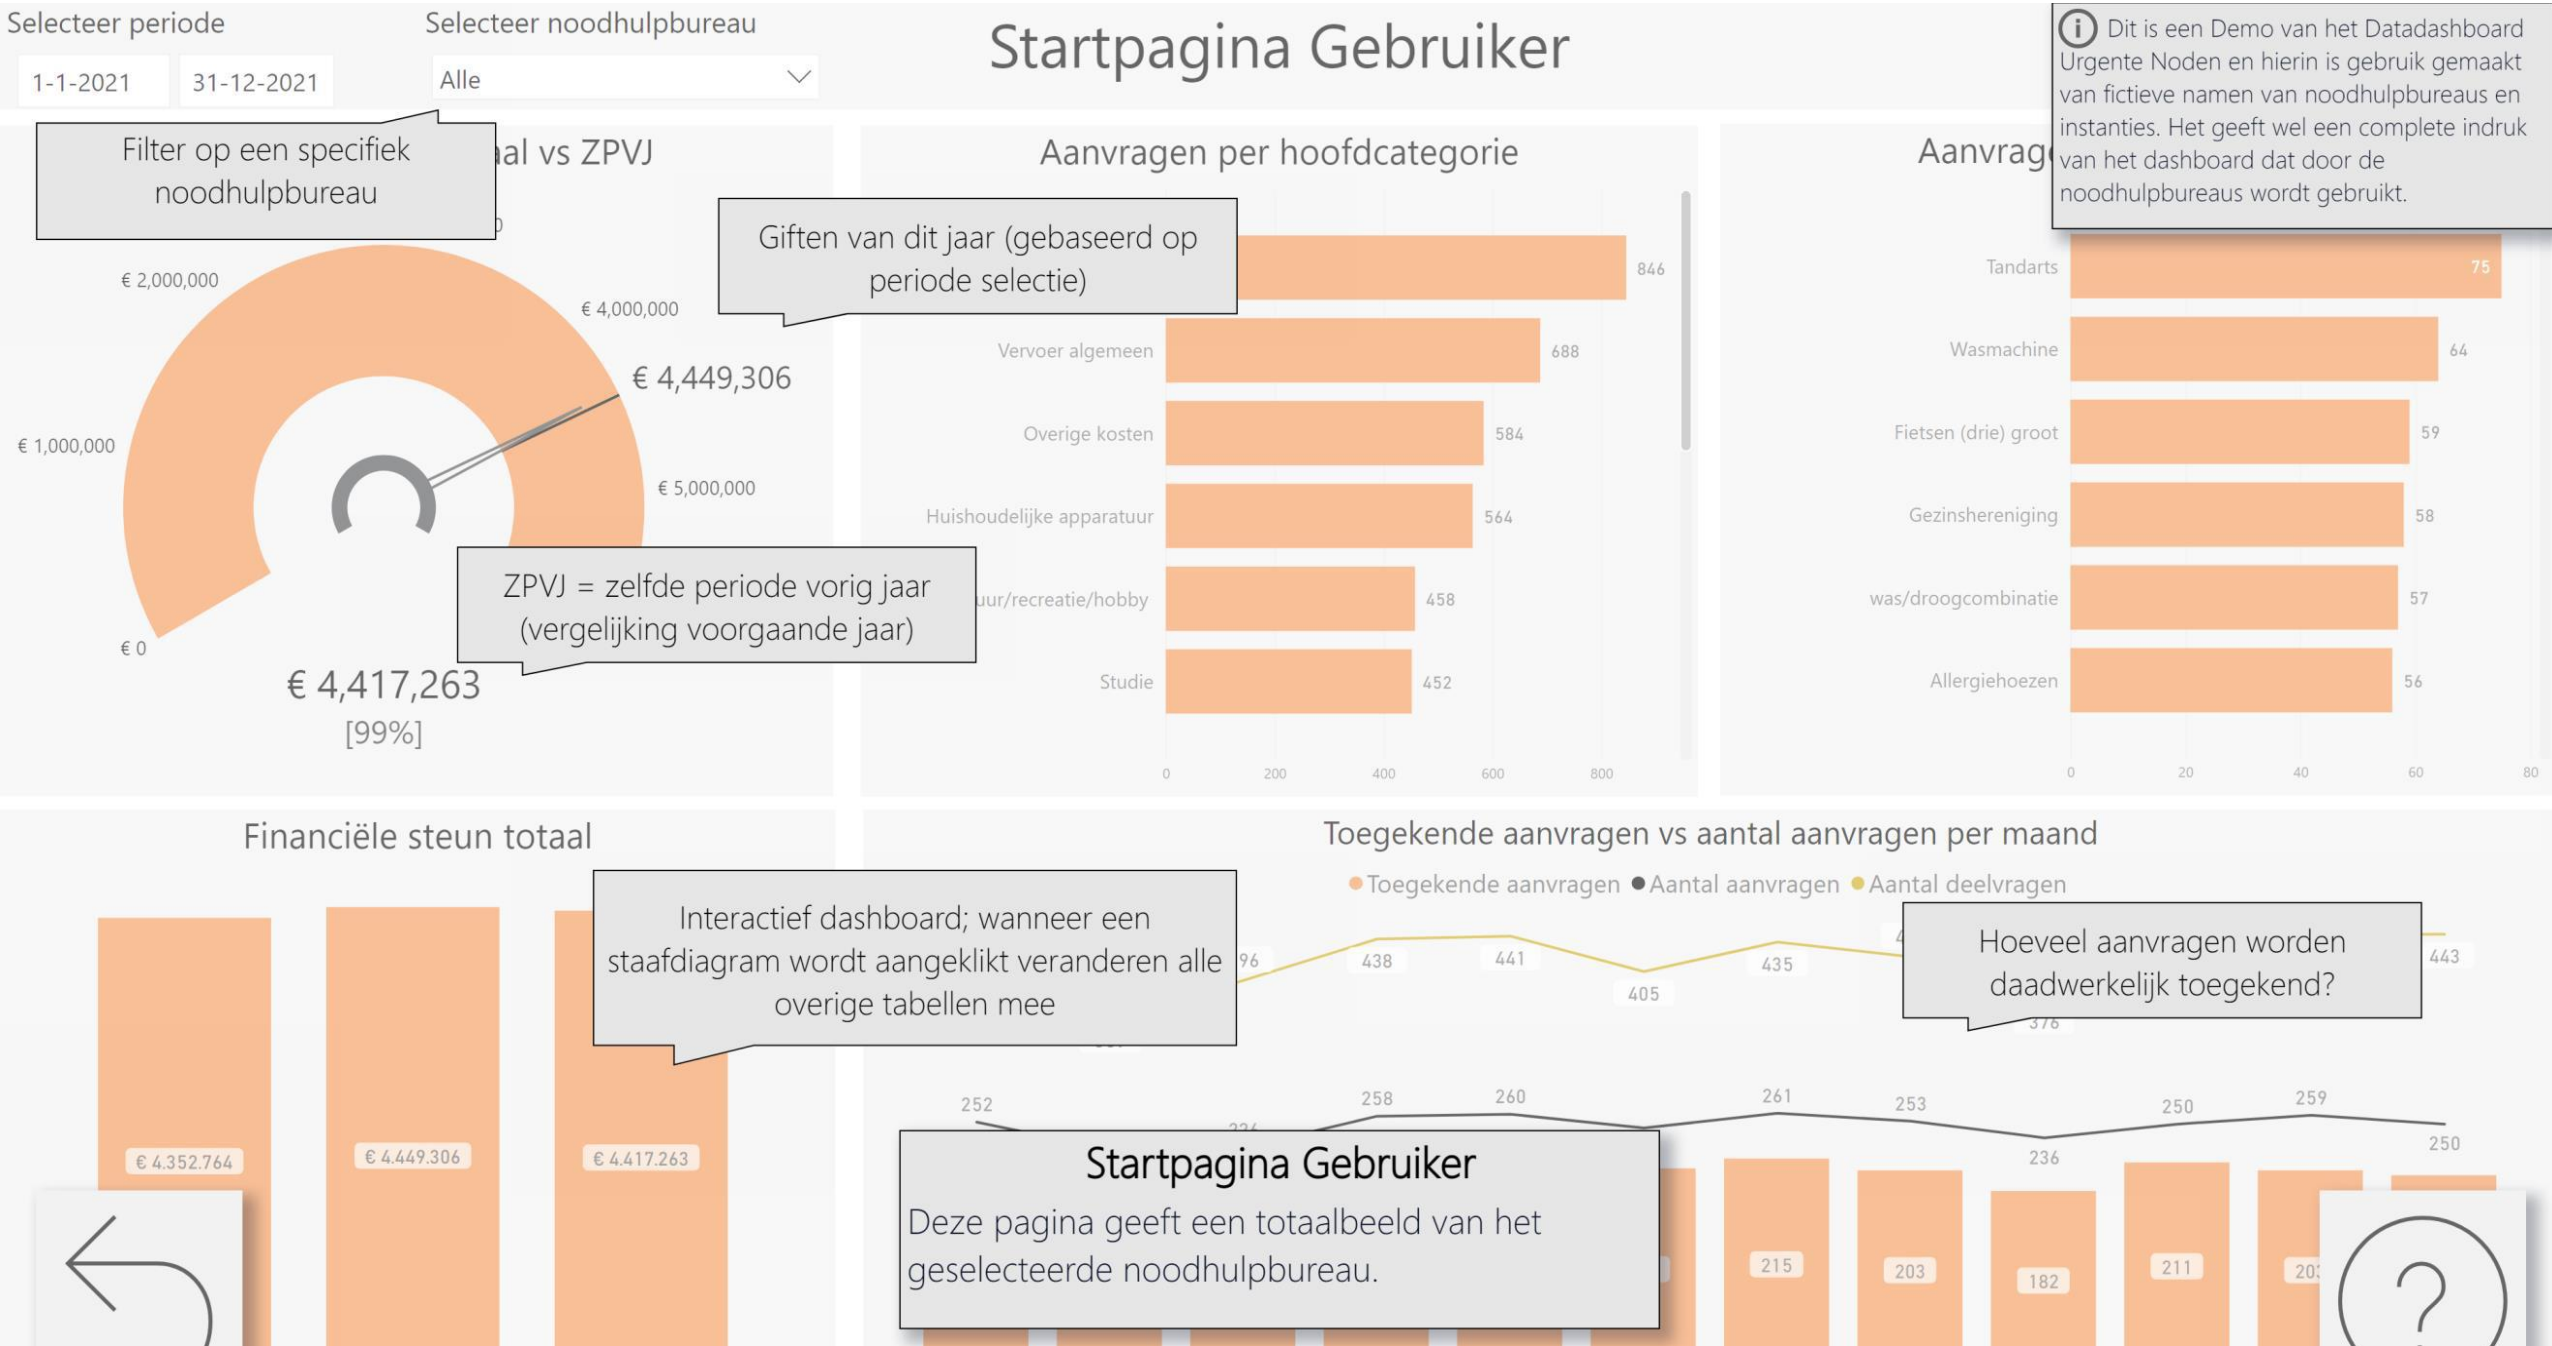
Selecteer periode

1-1-2021 31-12-2021

Selecteer noodhulpbureau

Alle

Startpagina Gebruiker

Dit is een Demo van het Datadashboard Urgente Noden en hierin is gebruik gemaakt van fictieve namen van noodhulpbureaus en instanties. Het geeft wel een complete indruk van het dashboard dat door de noodhulpbureaus wordt gebruikt.

Filter op een specifiek noodhulpbureau

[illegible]al vs ZPVJ

€ 2,000,000
€ 4,000,000
€ 4,449,306
€ 1,000,000
€ 5,000,000
€ 0

€ 4,417,263
[99%]

ZPVJ = zelfde periode vorig jaar (vergelijking voorgaande jaar)

Aanvragen per hoofdcategorie

Giften van dit jaar (gebaseerd op periode selectie)

846
Vervoer algemeen 688
Overige kosten 584
Huishoudelijke apparatuur 564
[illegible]uur/recreatie/hobby 458
Studie 452

0 200 400 600 800

Aanvrag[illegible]

Tandarts 75
Wasmachine 64
Fietsen (drie) groot 59
Gezinshereniging 58
was/droogcombinatie 57
Allergiehoezen 56

0 20 40 60 80

Financiële steun totaal

€ 4.352.764
€ 4.449.306
€ 4.417.263

Interactief dashboard; wanneer een staafdiagram wordt aangeklikt veranderen alle overige tabellen mee

Toegekende aanvragen vs aantal aanvragen per maand

Toegekende aanvragen Aantal aanvragen Aantal deelvragen

Hoeveel aanvragen worden daadwerkelijk toegekend?

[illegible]96 438 441 405 435 443 376

252 258 260 261 253 236 250 259 250

Startpagina Gebruiker
Deze pagina geeft een totaalbeeld van het geselecteerde noodhulpbureau.

215 203 182 211 20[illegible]

?